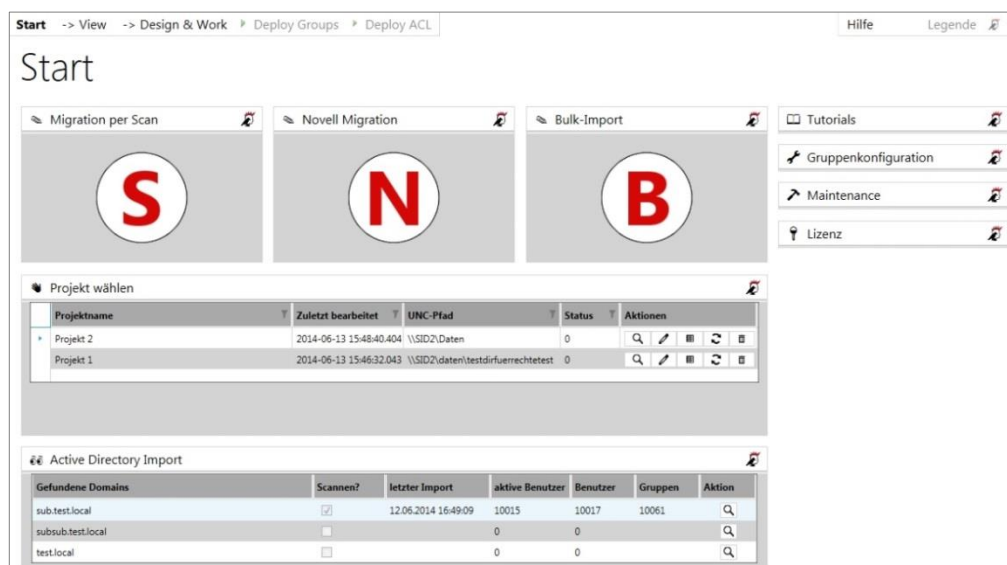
Start -> View -> Design & Work ▸ Deploy Groups ▸ Deploy ACL

Hilfe Legende

Start

Migration per Scan

S

Novell Migration

N

Bulk-Import

B

Tutorials

Gruppenkonfiguration

Maintenance

Lizenz

Projekt wählen

| Projektname | Zuletzt bearbeitet | UNC-Pfad | Status | Aktionen |
|---|---|---|---|---|
| Projekt 2 | 2014-06-13 15:48:40.404 | \\SID2\Daten | 0 | |
| Projekt 1 | 2014-06-13 15:46:32.043 | \\SID2\daten\testdirfuerrechtetest | 0 | |

Active Directory Import

| Gefundene Domains | Scannen? | letzter Import | aktive Benutzer | Benutzer | Gruppen | Aktion |
|---|---|---|---|---|---|---|
| sub.test.local | | 12.06.2014 16:49:09 | 10015 | 10017 | 10061 | |
| subsub.test.local | | | 0 | 0 | | |
| test.local | | | 0 | 0 | | |